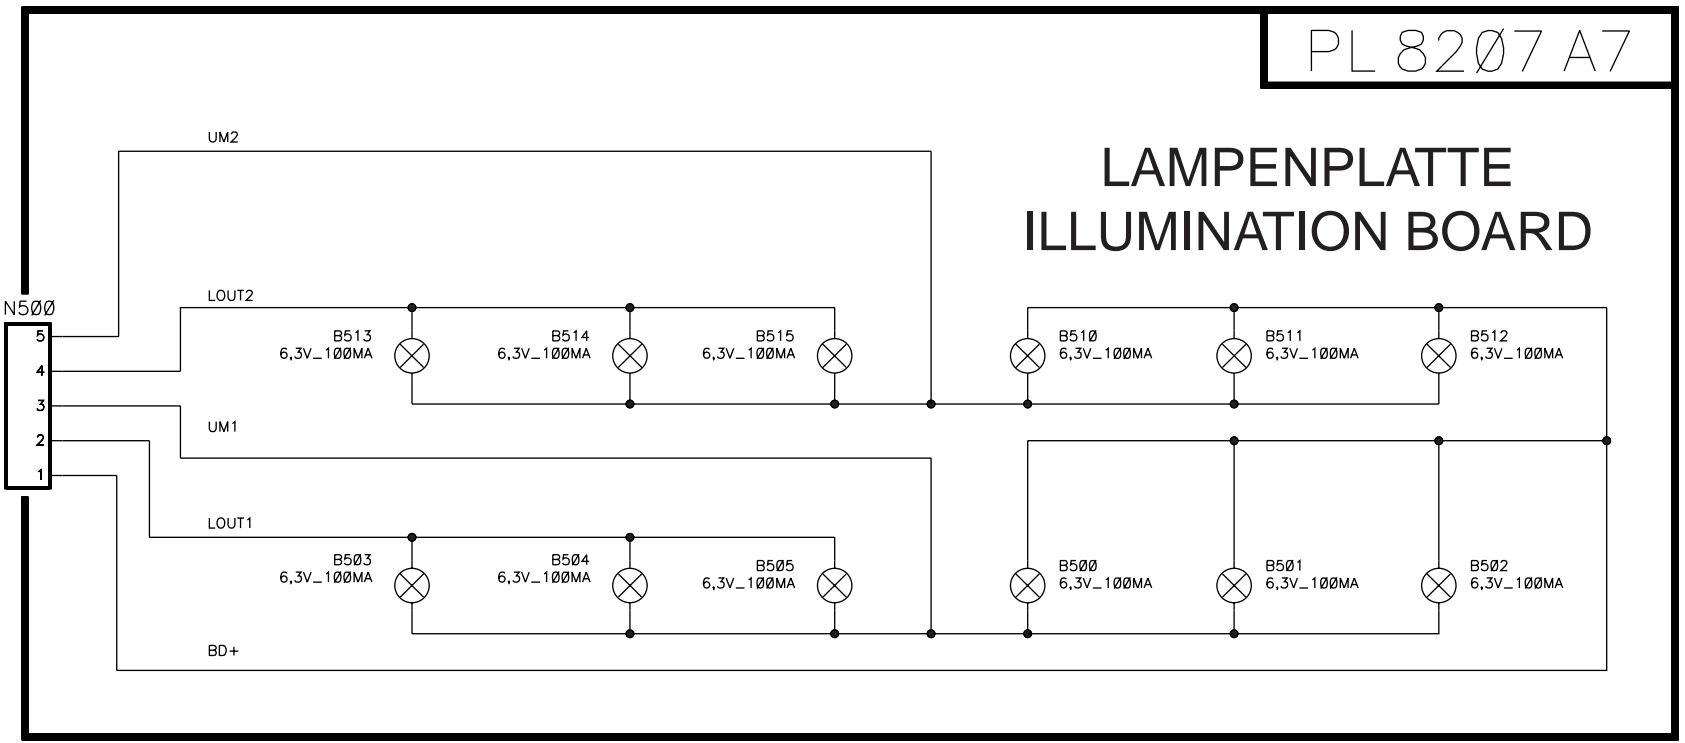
PL 82Ø7 A7

LAMPENPLATTE
ILLUMINATION BOARD

N5ØØ
5
4
3
2
1

UM2

LOUT2

B513
6,3V_1ØØMA

B514
6,3V_1ØØMA

B515
6,3V_1ØØMA

B51Ø
6,3V_1ØØMA

B511
6,3V_1ØØMA

B512
6,3V_1ØØMA

UM1

LOUT1

B5Ø3
6,3V_1ØØMA

B5Ø4
6,3V_1ØØMA

B5Ø5
6,3V_1ØØMA

B5ØØ
6,3V_1ØØMA

B5Ø1
6,3V_1ØØMA

B5Ø2
6,3V_1ØØMA

BD+